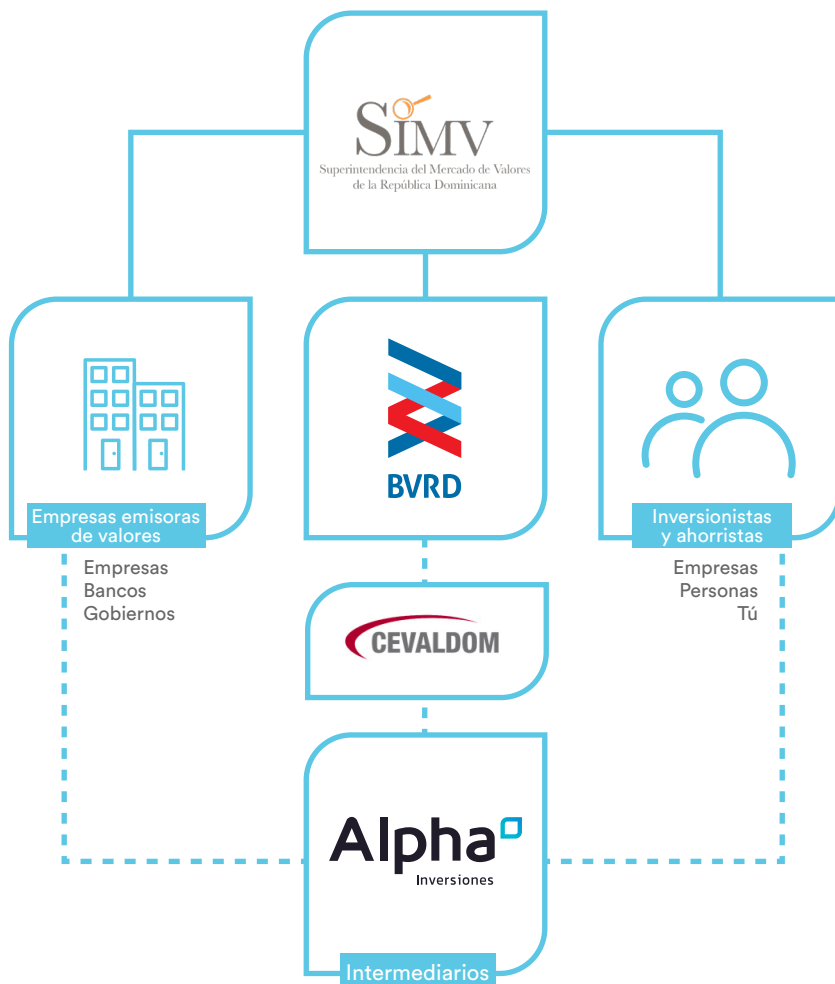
SIMV
Superintendencia del Mercado de Valores de la República Dominicana

Empresas emisoras de valores

Empresas
Bancos
Gobiernos

BVRD

Inversionistas y ahorristas

Empresas
Personas
Tú

CEVALDOM

Alpha
Inversiones

Intermediarios